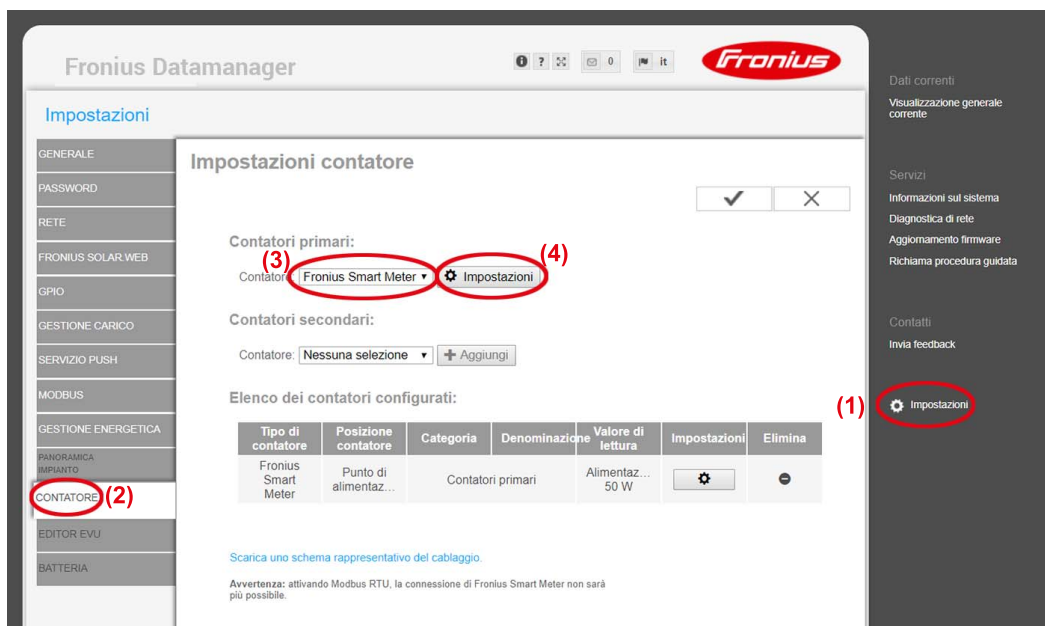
Fronius Datamanager

? 0 it

Fronius

Impostazioni

GENERALE
PASSWORD
RETE
FRONIUS SOLAR.WEB
GPIO
GESTIONE CARICO
SERVIZIO PUSH
MODBUS
GESTIONE ENERGETICA
PANORAMICA IMPIANTO
CONTATORE (2)
EDITOR EVU
BATTERIA

Impostazioni contatore

✔ ✕

Contatori primari:

(3) (4)

Contatore Fronius Smart Meter ▾ Impostazioni

Contatori secondari:

Contatore: Nessuna selezione ▾ + Aggiungi

Elenco dei contatori configurati:

| Tipo di contatore | Posizione contatore | Categoria | Denominazione | Valore di lettura | Impostazioni | Elimina |
|---|---|---|---|---|---|---|
| Fronius Smart Meter | Punto di alimentaz... | Contatori primari | | Alimentaz... 50 W | | |

Scarica uno schema rappresentativo del cablaggio.

Avvertenza: attivando Modbus RTU, la connessione di Fronius Smart Meter non sarà più possibile.

Dati correnti
Visualizzazione generale corrente

Servizi
Informazioni sul sistema
Diagnostica di rete
Aggiornamento firmware
Richiama procedura guidata

Contatti
Invia feedback

(1) Impostazioni